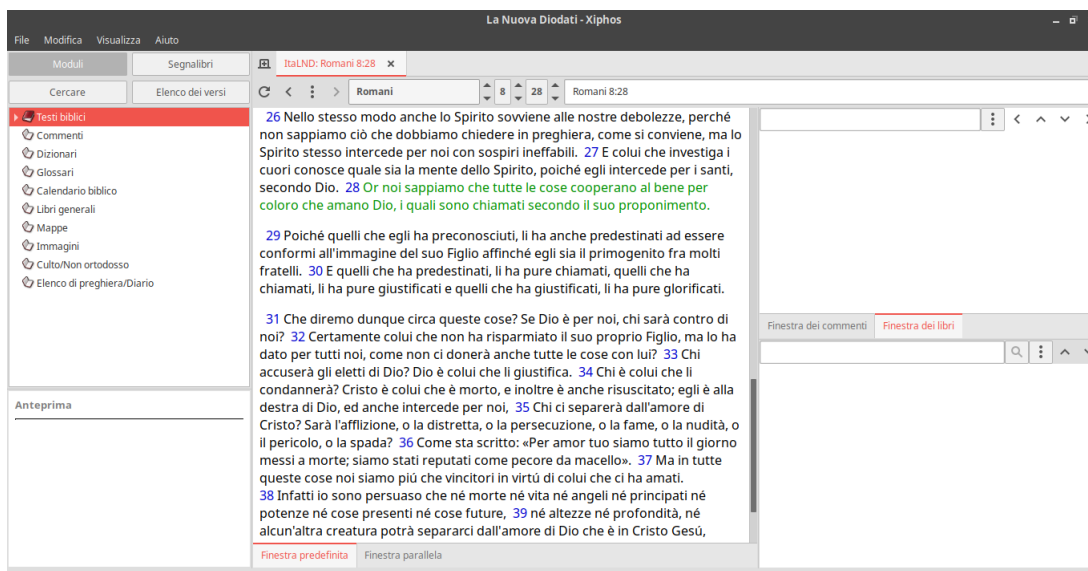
La Nuova Diodati - Xiphos

File Modifica Visualizza Aiuto

Moduli Segnalibri

Cercare Elenco dei versi

Testi biblici
Commenti
Dizionari
Glossari
Calendario biblico
Libri generali
Mappe
Immagini
Culto/Non ortodosso
Elenco di preghiera/Diario

Anteprima

ItaLND: Romani 8:28

Romani 8 28 Romani 8:28

26 Nello stesso modo anche lo Spirito sovviene alle nostre debolezze, perché non sappiamo ciò che dobbiamo chiedere in preghiera, come si conviene, ma lo Spirito stesso intercede per noi con sospiri ineffabili. 27 E colui che investiga i cuori conosce quale sia la mente dello Spirito, poiché egli intercede per i santi, secondo Dio. 28 Or noi sappiamo che tutte le cose cooperano al bene per coloro che amano Dio, i quali sono chiamati secondo il suo proponimento.

29 Poiché quelli che egli ha preconosciuti, li ha anche predestinati ad essere conformi all'immagine del suo Figlio affinché egli sia il primogenito fra molti fratelli. 30 E quelli che ha predestinati, li ha pure chiamati, quelli che ha chiamati, li ha pure giustificati e quelli che ha giustificati, li ha pure glorificati.

31 Che diremo dunque circa queste cose? Se Dio è per noi, chi sarà contro di noi? 32 Certamente colui che non ha risparmiato il suo proprio Figlio, ma lo ha dato per tutti noi, come non ci donerà anche tutte le cose con lui? 33 Chi accuserà gli eletti di Dio? Dio è colui che li giustifica. 34 Chi è colui che li condannerà? Cristo è colui che è morto, e inoltre è anche risuscitato; egli è alla destra di Dio, ed anche intercede per noi, 35 Chi ci separerà dall'amore di Cristo? Sarà l'afflizione, o la distretta, o la persecuzione, o la fame, o la nudità, o il pericolo, o la spada? 36 Come sta scritto: «Per amor tuo siamo tutto il giorno messi a morte; siamo stati reputati come pecore da macello». 37 Ma in tutte queste cose noi siamo più che vincitori in virtù di colui che ci ha amati. 38 Infatti io sono persuaso che né morte né vita né angeli né principati né potenze né cose presenti né cose future, 39 né altezze né profondità, né alcun'altra creatura potrà separarci dall'amore di Dio che è in Cristo Gesú,

Finestra predefinita Finestra parallela

Finestra dei commenti Finestra dei libri